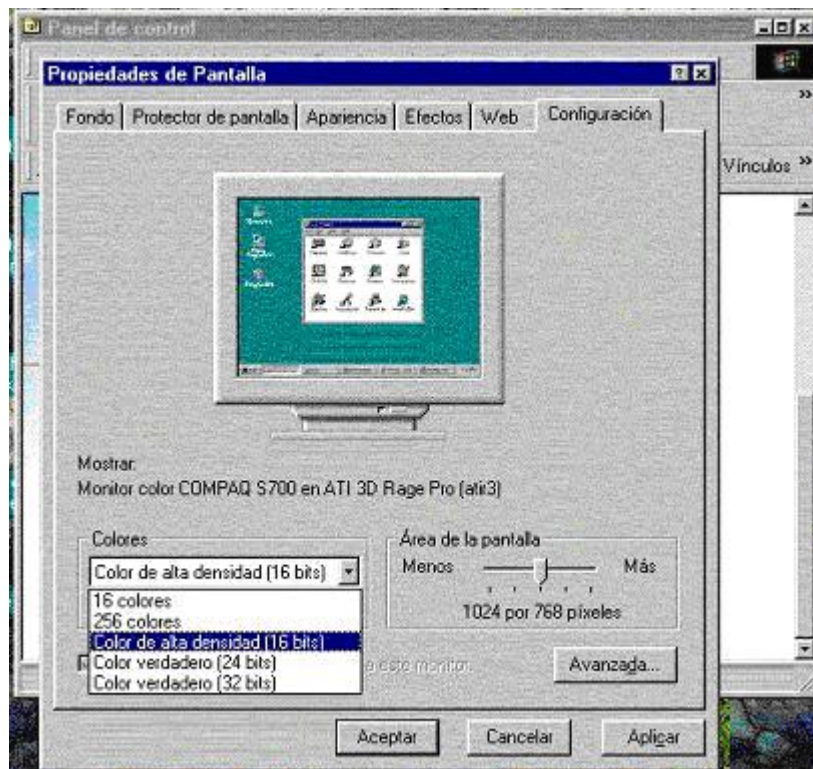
Panel de control

Propiedades de Pantalla

Fondo | Protector de pantalla | Apariencia | Efectos | Web | Configuración

Vínculos »

Mostrar:
Monitor color COMPAQ S700 en ATI 3D Rage Pro (atir3)

Colores
Color de alta densidad (16 bits)
16 colores
256 colores
Color de alta densidad (16 bits)
Color verdadero (24 bits)
Color verdadero (32 bits)

Área de la pantalla
Menos
Más
1024 por 768 píxeles

e este monitor.

Avanzada...

Aceptar
Cancelar
Aplicar